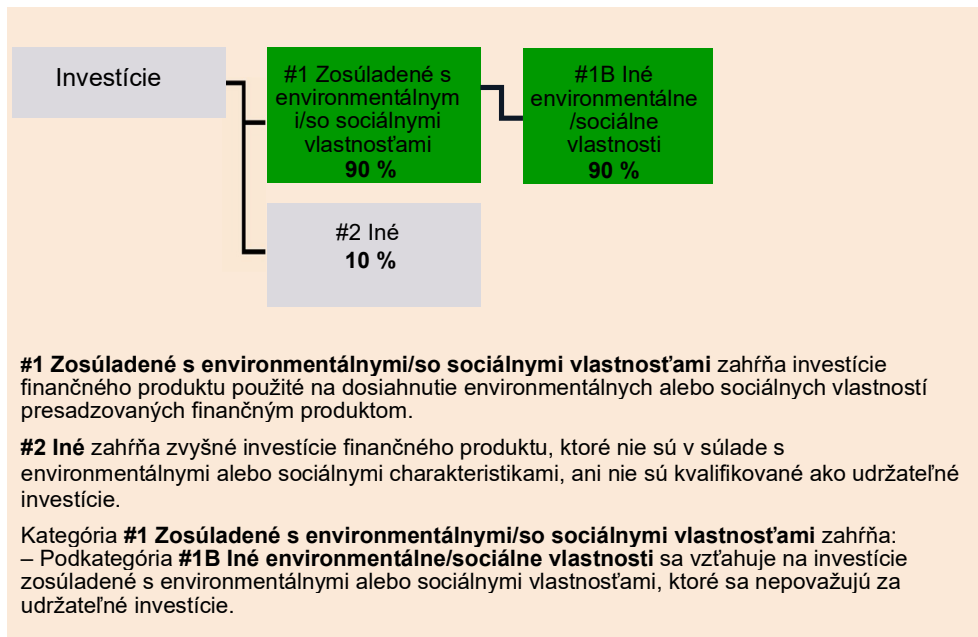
Investície

#1 Zosúladené s environmentálnymi/so sociálnymi vlastnosťami
90 %

#1B Iné environmentálne /sociálne vlastnosti
90 %

#2 Iné
10 %

**#1 Zosúladené s environmentálnymi/so sociálnymi vlastnosťami** zahŕňa investície finančného produktu použité na dosiahnutie environmentálnych alebo sociálnych vlastností presadzovaných finančným produktom.

**#2 Iné** zahŕňa zvyšné investície finančného produktu, ktoré nie sú v súlade s environmentálnymi alebo sociálnymi charakteristikami, ani nie sú kvalifikované ako udržateľné investície.

Kategória **#1 Zosúladené s environmentálnymi/so sociálnymi vlastnosťami** zahŕňa:
– Podkategória **#1B Iné environmentálne/sociálne vlastnosti** sa vzťahuje na investície zosúladené s environmentálnymi alebo sociálnymi vlastnosťami, ktoré sa nepovažujú za udržateľné investície.